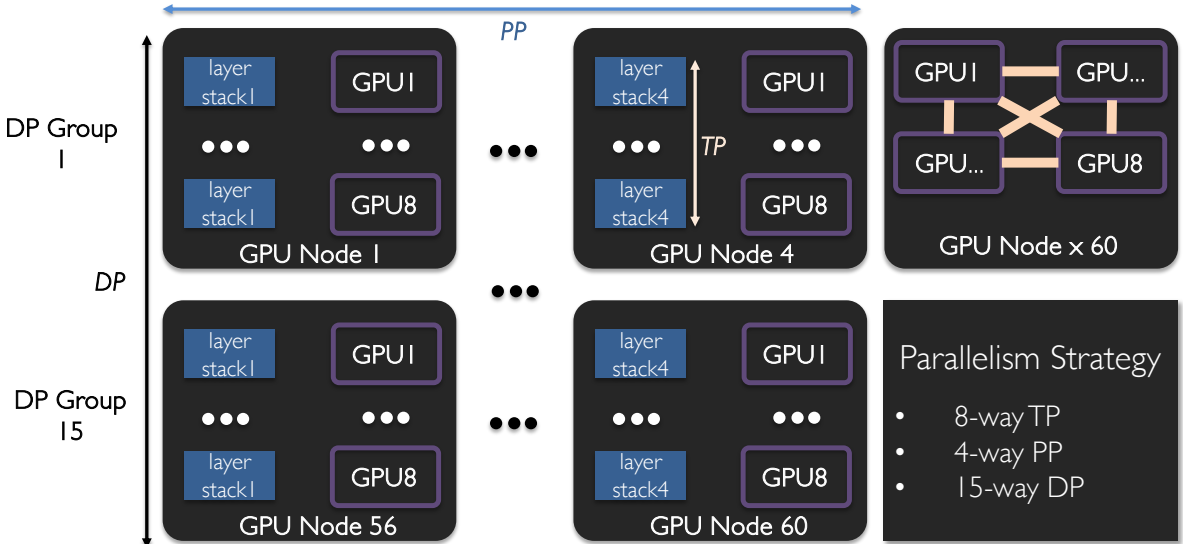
PP

DP Group 1

layer stack1
GPU1
●●●
●●●
layer stack1
GPU8
GPU Node 1

●●●

layer stack4
GPU1
TP
●●●
●●●
layer stack4
GPU8
GPU Node 4

GPU1
GPU...
GPU...
GPU8
GPU Node x 60

DP

●●●

DP Group 15

layer stack1
GPU1
●●●
●●●
layer stack1
GPU8
GPU Node 56

●●●

layer stack4
GPU1
●●●
●●●
layer stack4
GPU8
GPU Node 60

Parallelism Strategy
• 8-way TP
• 4-way PP
• 15-way DP